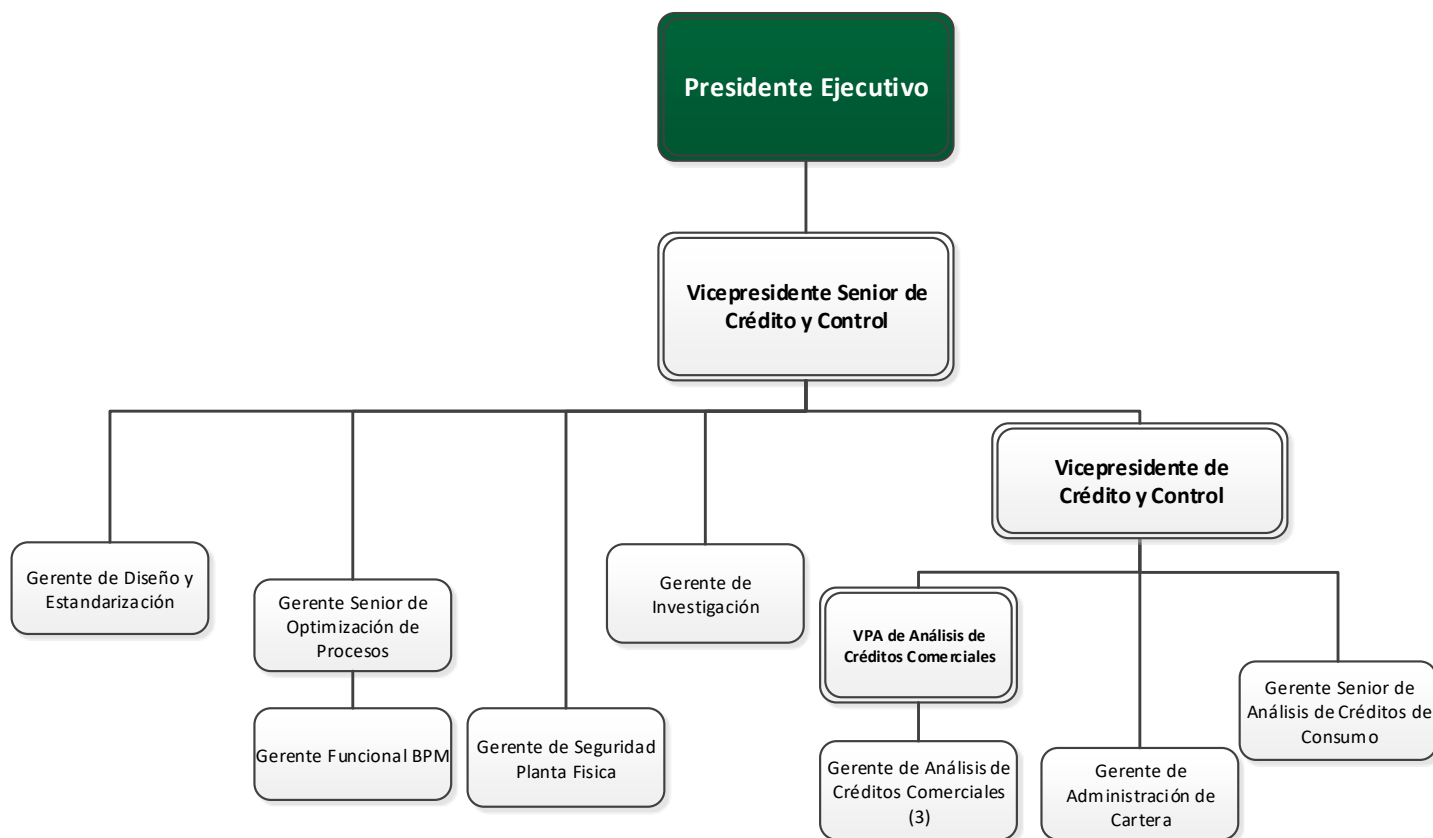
Presidente Ejecutivo

Vicepresidente Senior de Crédito y Control

Gerente de Diseño y Estandarización

Gerente Senior de Optimización de Procesos

Gerente Funcional BPM

Gerente de Seguridad Planta Fisica

Gerente de Investigación

Vicepresidente de Crédito y Control

VPA de Análisis de Créditos Comerciales

Gerente de Análisis de Créditos Comerciales (3)

Gerente de Administración de Cartera

Gerente Senior de Análisis de Créditos de Consumo